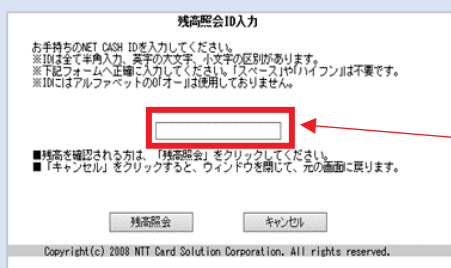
残高照会ID入力

お手持ちのNET CASH IDを入力してください。
※IDは全て半角入力、英字の大文字、小文字の区別があります。
※下記フォームへ正確に入力してください。「スペース」や「ハイフン」は不要です。
※IDにはアルファベットの「O(オー)」は使用しておりません。

■残高を確認される方は、「残高照会」をクリックしてください。
■「キャンセル」をクリックすると、ウィンドウを閉じて、元の画面に戻ります。

残高照会 キャンセル

Copyright(c) 2008 NTT Card Solution Corporation. All rights reserved.